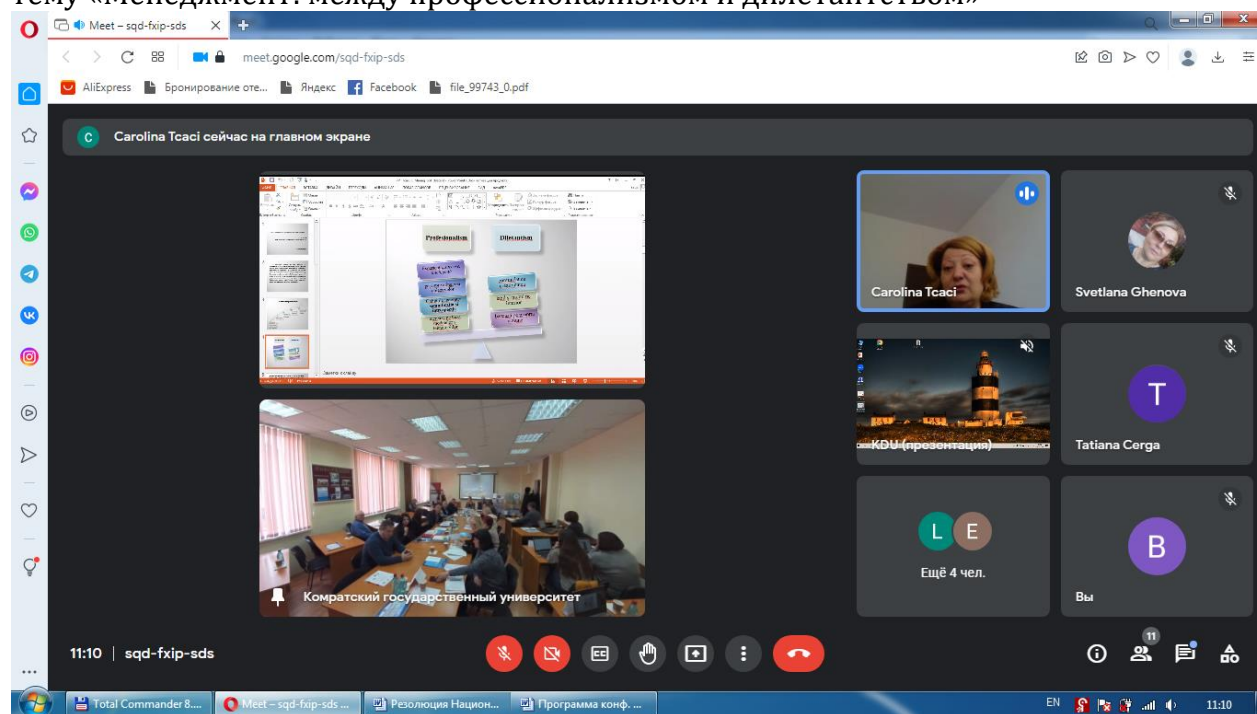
тему «Менеджмент: между профессионализмом и дилетантством»

Meet – sqd-fxip-sds

meet.google.com/sqd-fxip-sds

AliExpress Бронирование оте... Яндекс Facebook file_99743_0.pdf

Carolina Tcaci сейчас на главном экране

Professionalism Dilettantism

Carolina Tcaci

Svetlana Ghenova

KDU (презентация)

T

Tatiana Cerga

L E

Ещё 4 чел.

B

Вы

Комратский государственный университет

11:10 | sqd-fxip-sds

11

Total Commander 8... Meet – sqd-fxip-sds ... Резолюция Национ... Программа конф. ...

EN 11:10